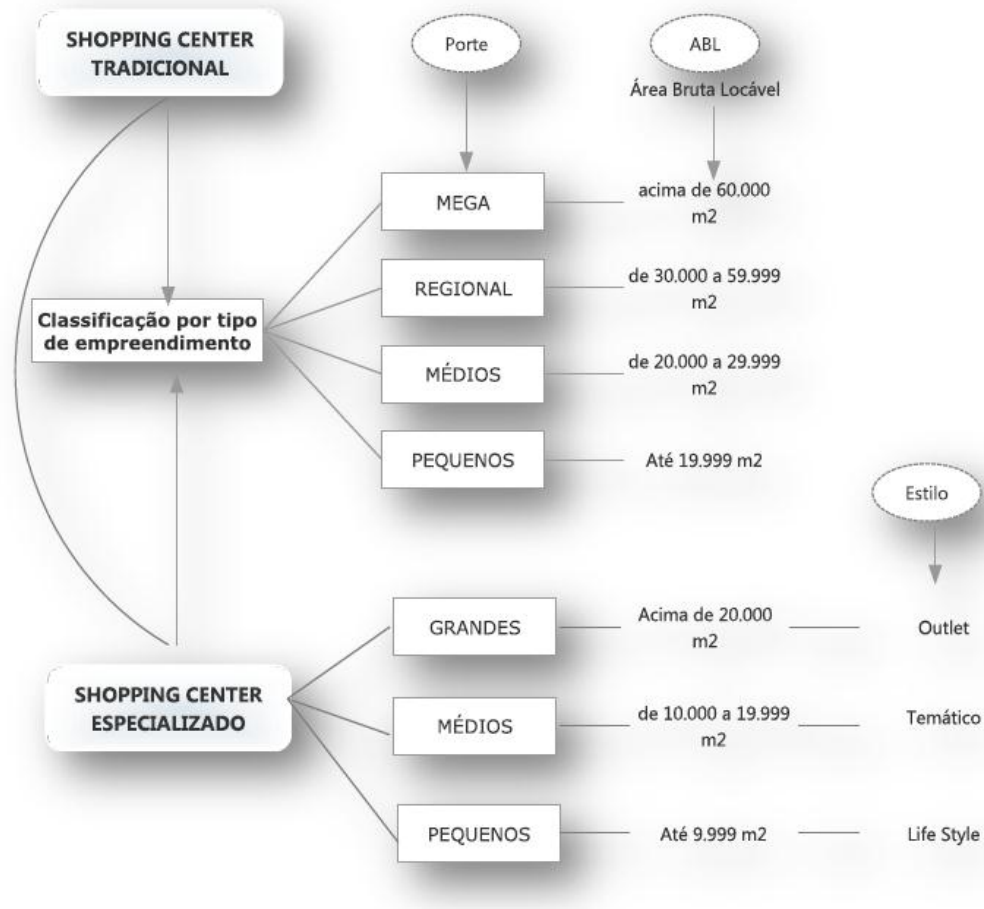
SHOPPING CENTER TRADICIONAL

Porte

ABL
Área Bruta Locável

MEGA
acima de 60.000 m2

REGIONAL
de 30.000 a 59.999 m2

Classificação por tipo de empreendimento

MÉDIOS
de 20.000 a 29.999 m2

PEQUENOS
Até 19.999 m2

Estilo

GRANDES
Acima de 20.000 m2
Outlet

SHOPPING CENTER ESPECIALIZADO

MÉDIOS
de 10.000 a 19.999 m2
Temático

PEQUENOS
Até 9.999 m2
Life Style